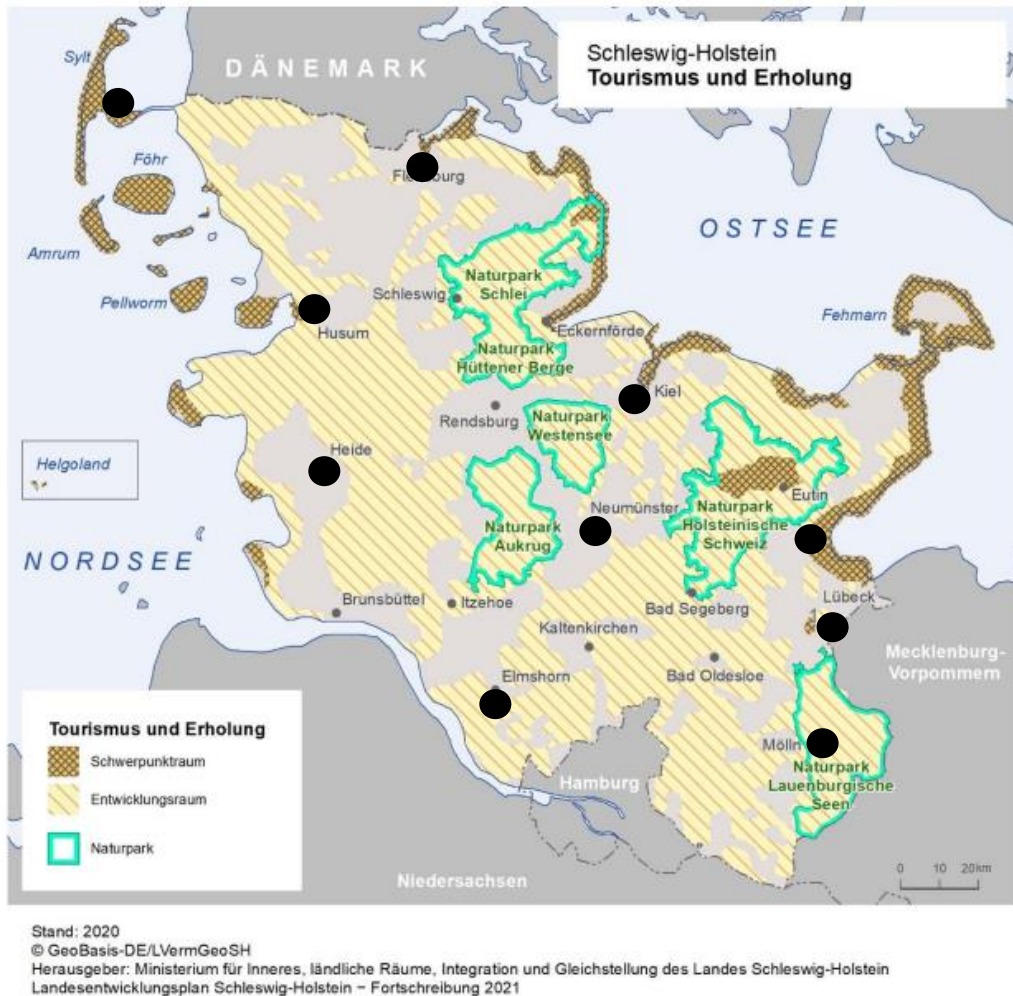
Schleswig-Holstein
**Tourismus und Erholung**

DÄNEMARK

Sylt

Föhr

Amrum

Pellworm

Fl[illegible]burg

OSTSEE

Naturpark Schlei

Schleswig

Husum

Eckernförde

Fehmarn

Naturpark Hüttener Berge

Kiel

Rendsburg

Naturpark Westensee

Helgoland

Heide

Eutin

Neumünster

Naturpark Holsteinische Schweiz

Naturpark Aukrug

NORDSEE

Brunsbüttel

Itzehoe

Bad Segeberg

Lübeck

Kaltenkirchen

Mecklenburg-Vorpommern

Elmshorn

Bad Oldesloe

Tourismus und Erholung

Schwerpunktraum

Entwicklungsraum

Naturpark

Hamburg

Mölln

Naturpark Lauenburgische Seen

Niedersachsen

0 10 20km

Stand: 2020
© GeoBasis-DE/LVermGeoSH
Herausgeber: Ministerium für Inneres, ländliche Räume, Integration und Gleichstellung des Landes Schleswig-Holstein
Landesentwicklungsplan Schleswig-Holstein – Fortschreibung 2021